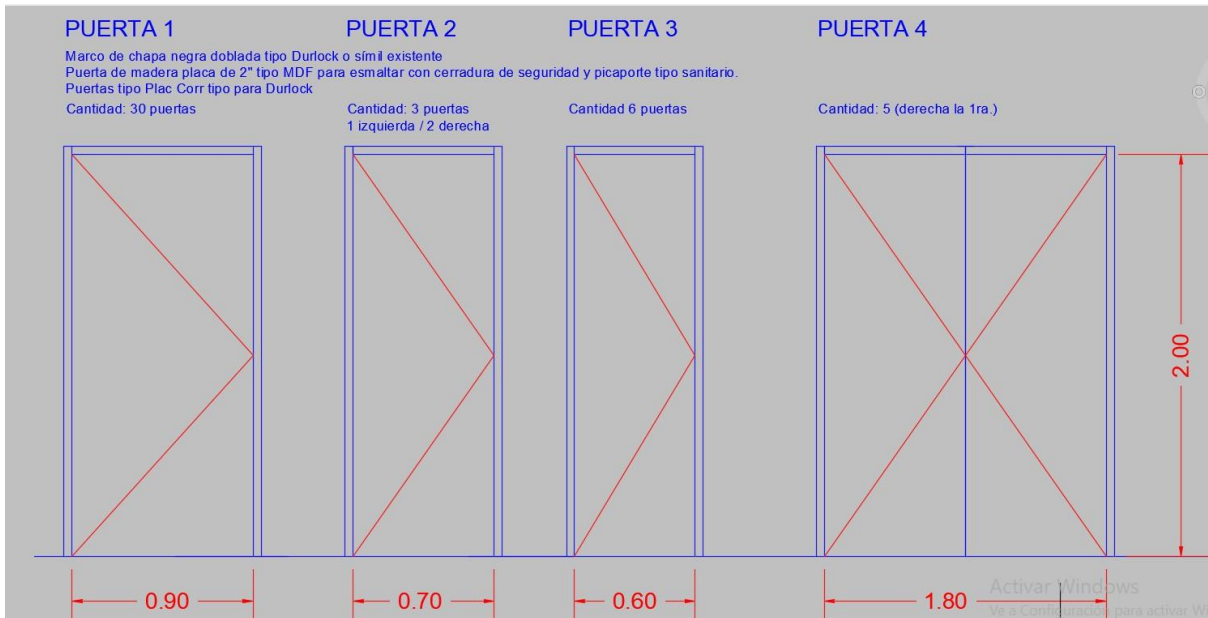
PUERTA 1

PUERTA 2

PUERTA 3

PUERTA 4

Marco de chapa negra doblada tipo Durlock o símil existente
Puerta de madera placa de 2" tipo MDF para esmaltar con cerradura de seguridad y picaporte tipo sanitario.
Puertas tipo Plac Corr tipo para Durlock

Cantidad: 30 puertas

Cantidad: 3 puertas
1 izquierda / 2 derecha

Cantidad 6 puertas

Cantidad: 5 (derecha la 1ra.)

2.00

0.90

0.70

0.60

1.80

Activar Windows
Ve a Configuración para activar W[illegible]